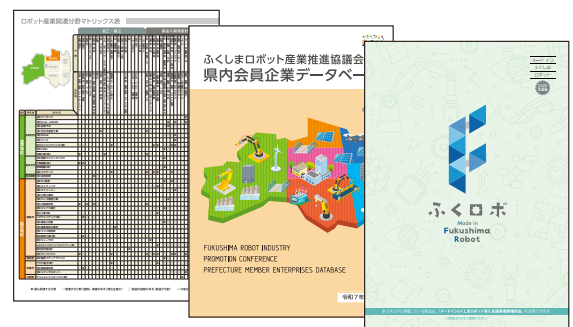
ロボット産業関連分野マトリックス表

ふくしまロボット産業推進協議会
県内会員企業データベー

FUKUSHIMA ROBOT INDUSTRY
PROMOTION CONFERENCE
PREFECTURE MEMBER ENTERPRISES DATABASE

令和7年

ふくロボ
Made in
Fukushima
Robot